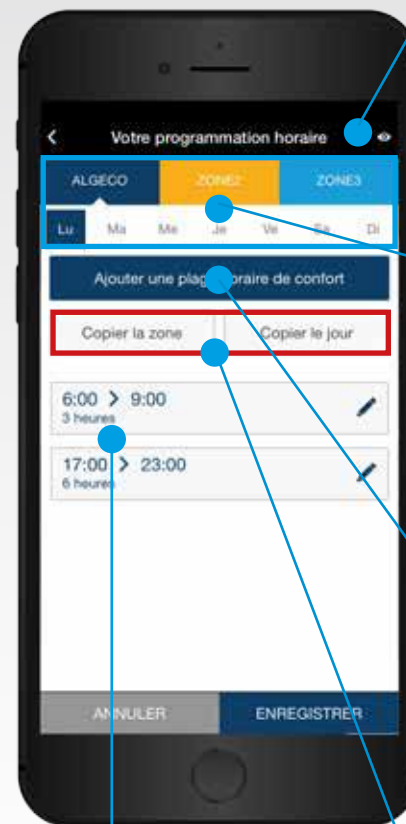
<

Votre programmation horaire

ALGECO

ZONE2

ZONE3

Lu

Ma

Me

Je

Ve

Sa

Di

Ajouter une plag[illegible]oraire de confort

Copier la zone

Copier le jour

6:00 > 9:00
3 heures

17:00 > 23:00
6 heures

A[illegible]NULER

ENREGISTRER